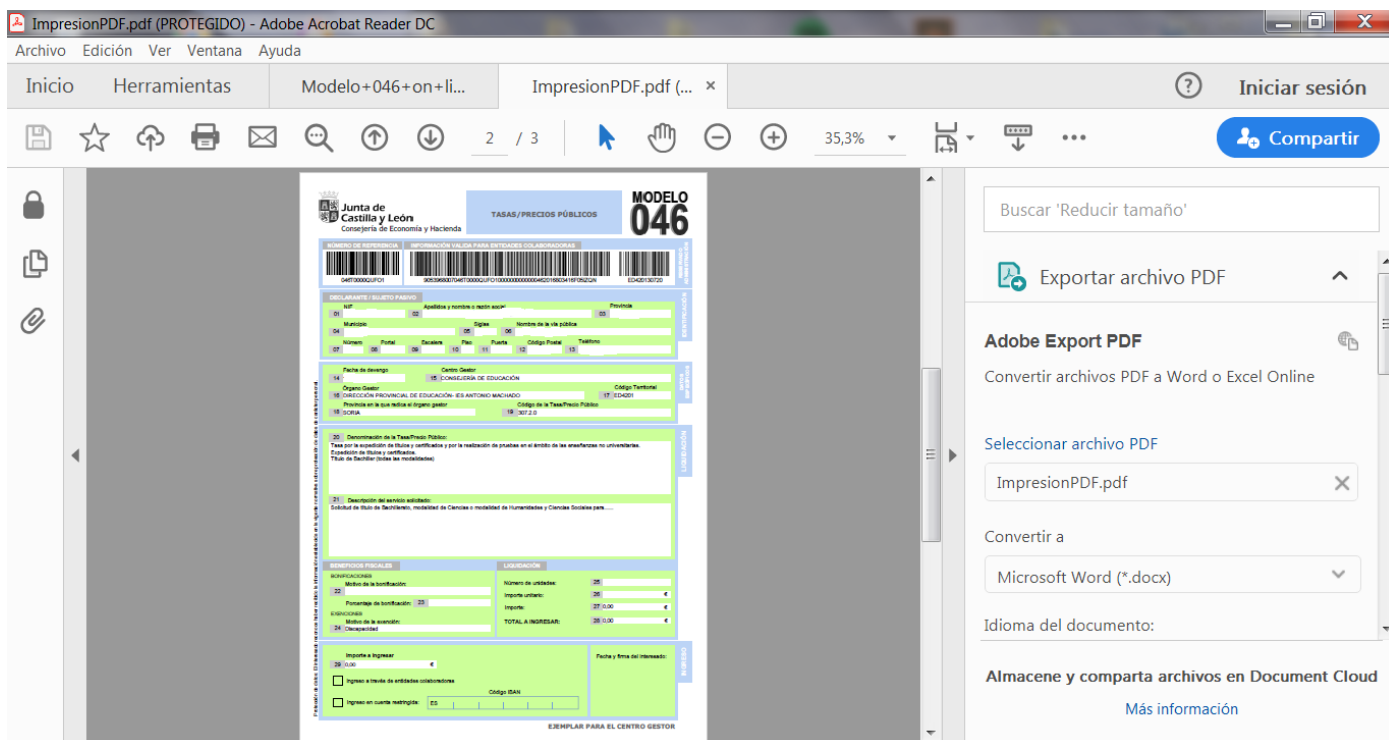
ImpresionPDF.pdf (PROTEGIDO) - Adobe Acrobat Reader DC

Archivo Edición Ver Ventana Ayuda

Inicio Herramientas Modelo+046+on+li... ImpresionPDF.pdf (... ×

? Iniciar sesión

2 / 3 35,3%

Compartir

Junta de Castilla y León
Consejería de Economía y Hacienda

TASAS/PRECIOS PÚBLICOS

MODELO 046

NÚMERO DE REFERENCIA
INFORMACIÓN VÁLIDA PARA ENTIDADES COLABORADORAS

DECLARANTE / SUJETO PASIVO
NIF 01
Apellidos y nombre o razón social 02
Provincia 03
Municipio 04
Siglas 05
Nombre de la vía pública 06
Número 07 Portal 08 Escalera 09 Piso 10 Puerta 11 Código Postal 12 Teléfono 13

Fecha de devengo 14
Centro Gestor 15 CONSEJERÍA DE EDUCACIÓN
Órgano Gestor 16 DIRECCIÓN PROVINCIAL DE EDUCACIÓN- IES ANTONIO MACHADO
Código Territorial 17 ED4201
Provincia en la que radica el órgano gestor 18 SORIA
Código de la Tasa/Precio Público 19 307.2.0

20 Denominación de la Tasa/Precio Público:
Tasa por la expedición de títulos y certificados y por la realización de pruebas en el ámbito de las enseñanzas no universitarias.
Expedición de títulos y certificados.
Título de Bachiller (todas las modalidades)

21 Descripción del servicio solicitado:
Solicitud de título de Bachillerato, modalidad de Ciencias o modalidad de Humanidades y Ciencias Sociales para......

BENEFICIOS FISCALES
BONIFICACIONES
Motivo de la bonificación: 22
Porcentaje de bonificación: 23
EXENCIONES
Motivo de la exención: 24 Discapacidad

LIQUIDACIÓN
Número de unidades: 25
Importe unitario: 26 €
Importe: 27 0,00 €
TOTAL A INGRESAR: 28 0,00 €

Importe a ingresar
29 0,00 €
Ingreso a través de entidades colaboradoras
Código IBAN
Ingreso en cuenta restringida: ES

Fecha y firma del interesado:

EJEMPLAR PARA EL CENTRO GESTOR

Buscar 'Reducir tamaño'

Exportar archivo PDF

Adobe Export PDF

Convertir archivos PDF a Word o Excel Online

Seleccionar archivo PDF

ImpresionPDF.pdf

Convertir a

Microsoft Word (*.docx)

Idioma del documento:

Almacene y comparta archivos en Document Cloud

Más información